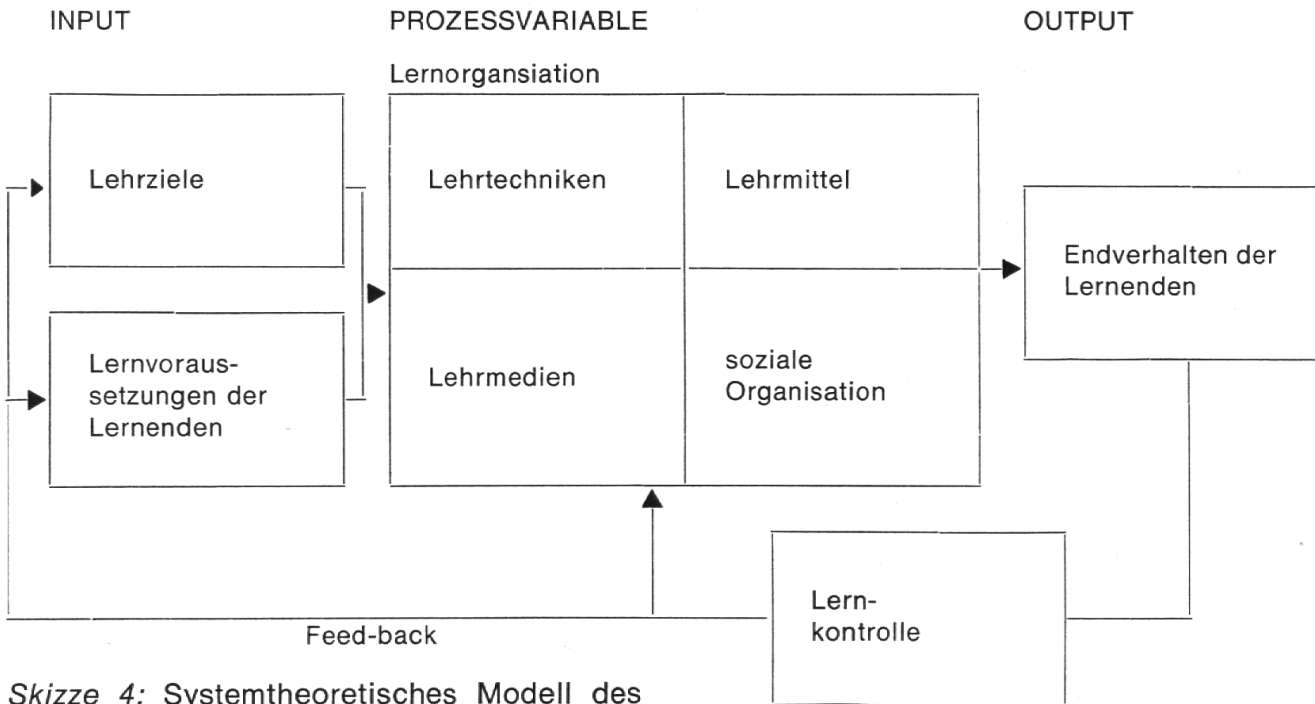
INPUT

PROZESSVARIABLE

OUTPUT

Lernorgansiation

Lehrziele

Lernvoraussetzungen der Lernenden

Lehrtechniken

Lehrmittel

Lehrmedien

soziale Organisation

Endverhalten der Lernenden

Lernkontrolle

Feed-back

Skizze 4: Systemtheoretisches Modell des